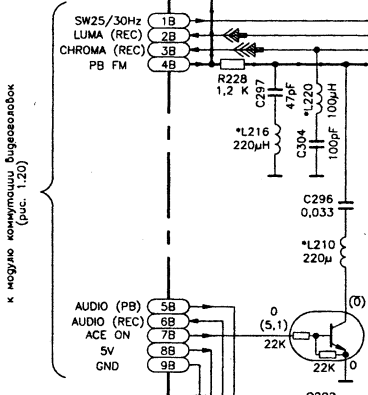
к модулю коммутации видеоголовок (рис. 1.20)

SW25/30Hz 1B
LUMA (REC) 2B
CHROMA (REC) 3B
PB FM 4B

R228
1,2 K

C297
47pF

•L220
100μH

•L216
220μH

C304
100pF

C296
0,033

•L210
220μ

AUDIO (PB) 5B
AUDIO (REC) 6B
ACE ON 7B
5V 8B
GND 9B

0
(5,1)
22K

(0)

22K
0

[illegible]